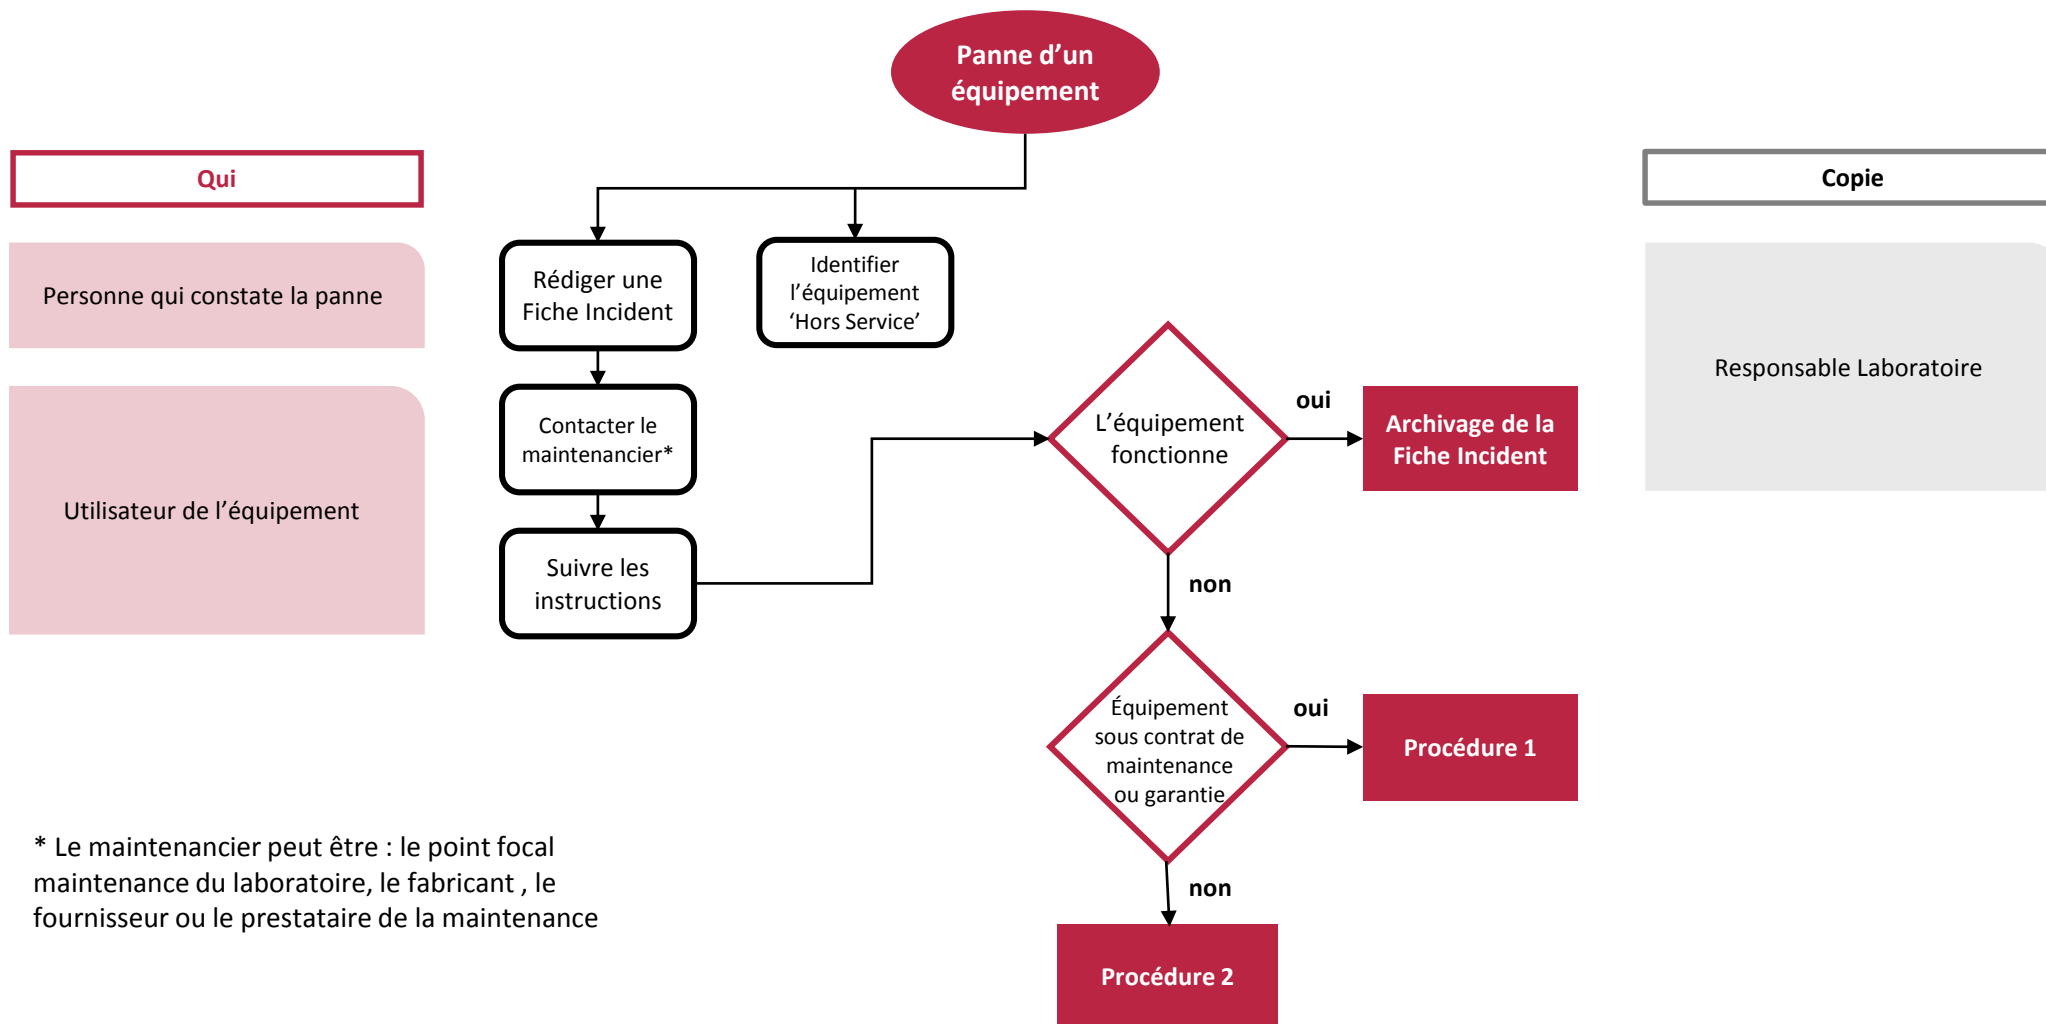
Panne d'un équipement

Qui

Personne qui constate la panne

Utilisateur de l'équipement

Rédiger une Fiche Incident

Identifier l'équipement 'Hors Service'

Contacter le maintenancier*

Suivre les instructions

L'équipement fonctionne

oui

Archivage de la Fiche Incident

non

Équipement sous contrat de maintenance ou garantie

oui

Procédure 1

non

Procédure 2

Copie

Responsable Laboratoire

* Le maintenancier peut être : le point focal maintenance du laboratoire, le fabricant , le fournisseur ou le prestataire de la maintenance